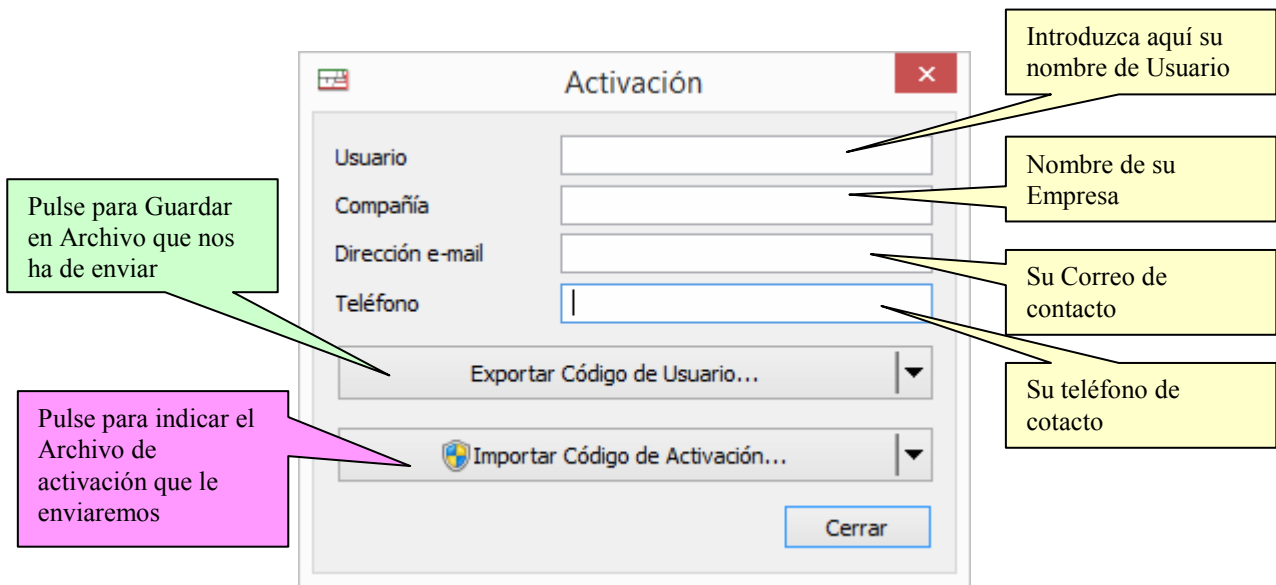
Activación

×

Introduzca aquí su nombre de Usuario

Usuario

Nombre de su Empresa

Compañía

Pulse para Guardar en Archivo que nos ha de enviar

Dirección e-mail

Su Correo de contacto

Teléfono

Exportar Código de Usuario...

Su teléfono de cotacto

Pulse para indicar el Archivo de activación que le enviaremos

Importar Código de Activación...

Cerrar